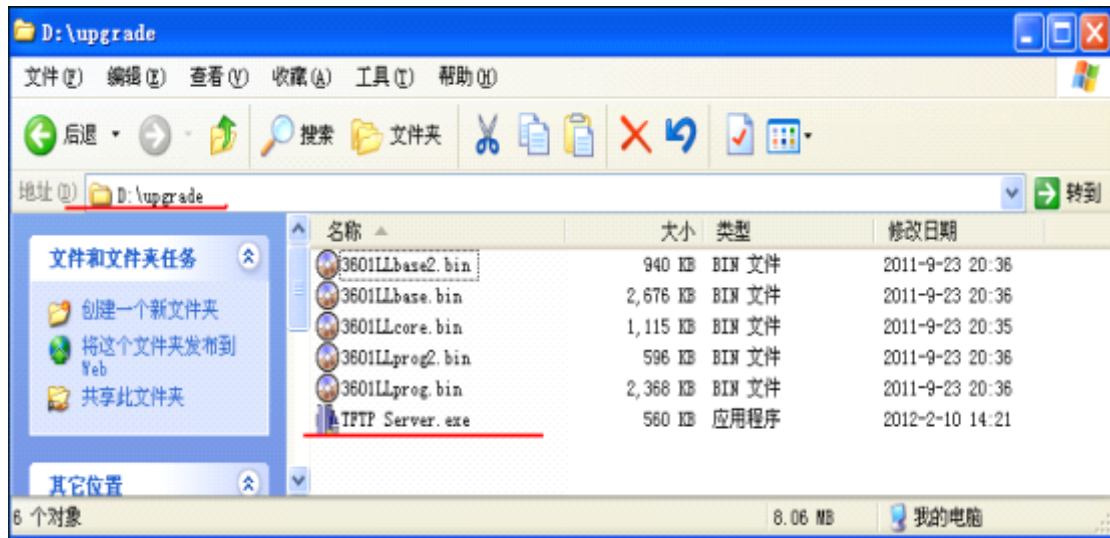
D:\upgrade

文件(F) 编辑(E) 查看(V) 收藏(A) 工具(T) 帮助(H)

后退 搜索 文件夹

地址(D) D:\upgrade 转到

文件和文件夹任务

创建一个新文件夹
将这个文件夹发布到 Web
共享此文件夹

其它位置

| 名称 | 大小 | 类型 | 修改日期 |
|---|---|---|---|
| 3601LLbase2.bin | 940 KB | BIN 文件 | 2011-9-23 20:36 |
| 3601LLbase.bin | 2,676 KB | BIN 文件 | 2011-9-23 20:36 |
| 3601LLcore.bin | 1,115 KB | BIN 文件 | 2011-9-23 20:35 |
| 3601LLprog2.bin | 596 KB | BIN 文件 | 2011-9-23 20:36 |
| 3601LLprog.bin | 2,368 KB | BIN 文件 | 2011-9-23 20:36 |
| TFTP Server.exe | 560 KB | 应用程序 | 2012-2-10 14:21 |

6 个对象 8.06 MB 我的电脑